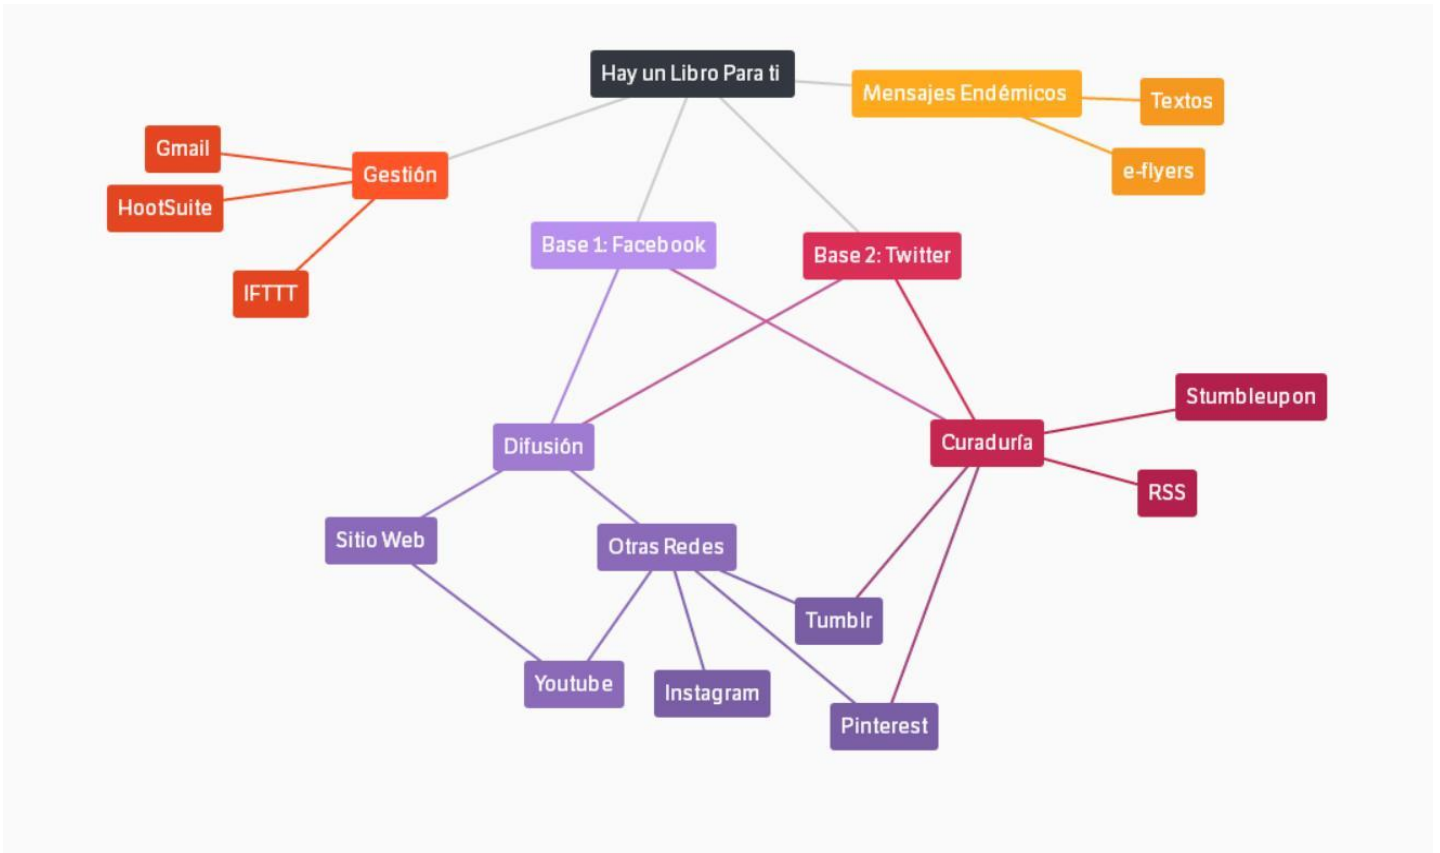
Hay un Libro Para ti

Mensajes Endémicos

Textos

e-flyers

Gmail

Gestión

HootSuite

IFTTT

Base 1: Facebook

Base 2: Twitter

Stumbleupon

Difusión

Curaduría

RSS

Sitio Web

Otras Redes

Tumblr

Youtube

Instagram

Pinterest